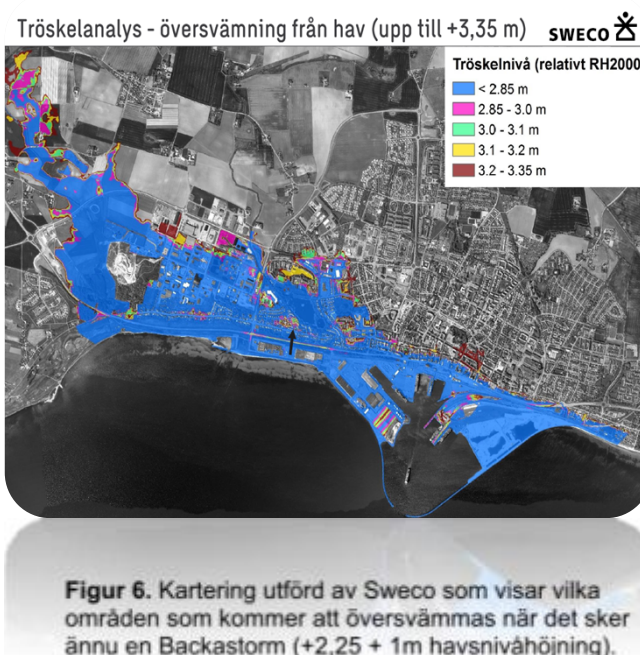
Tröskelanalys - översvämning från hav (upp till +3,35 m)

SWECO

Tröskelnivå (relativt RH2000

< 2.85 m
2.85 - 3.0 m
3.0 - 3.1 m
3.1 - 3.2 m
3.2 - 3.35 m

Figur 6. Kartering utförd av Sweco som visar vilka områden som kommer att översvämmas när det sker ännu en Backastorm (+2,25 + 1m havsnivåhöjning).